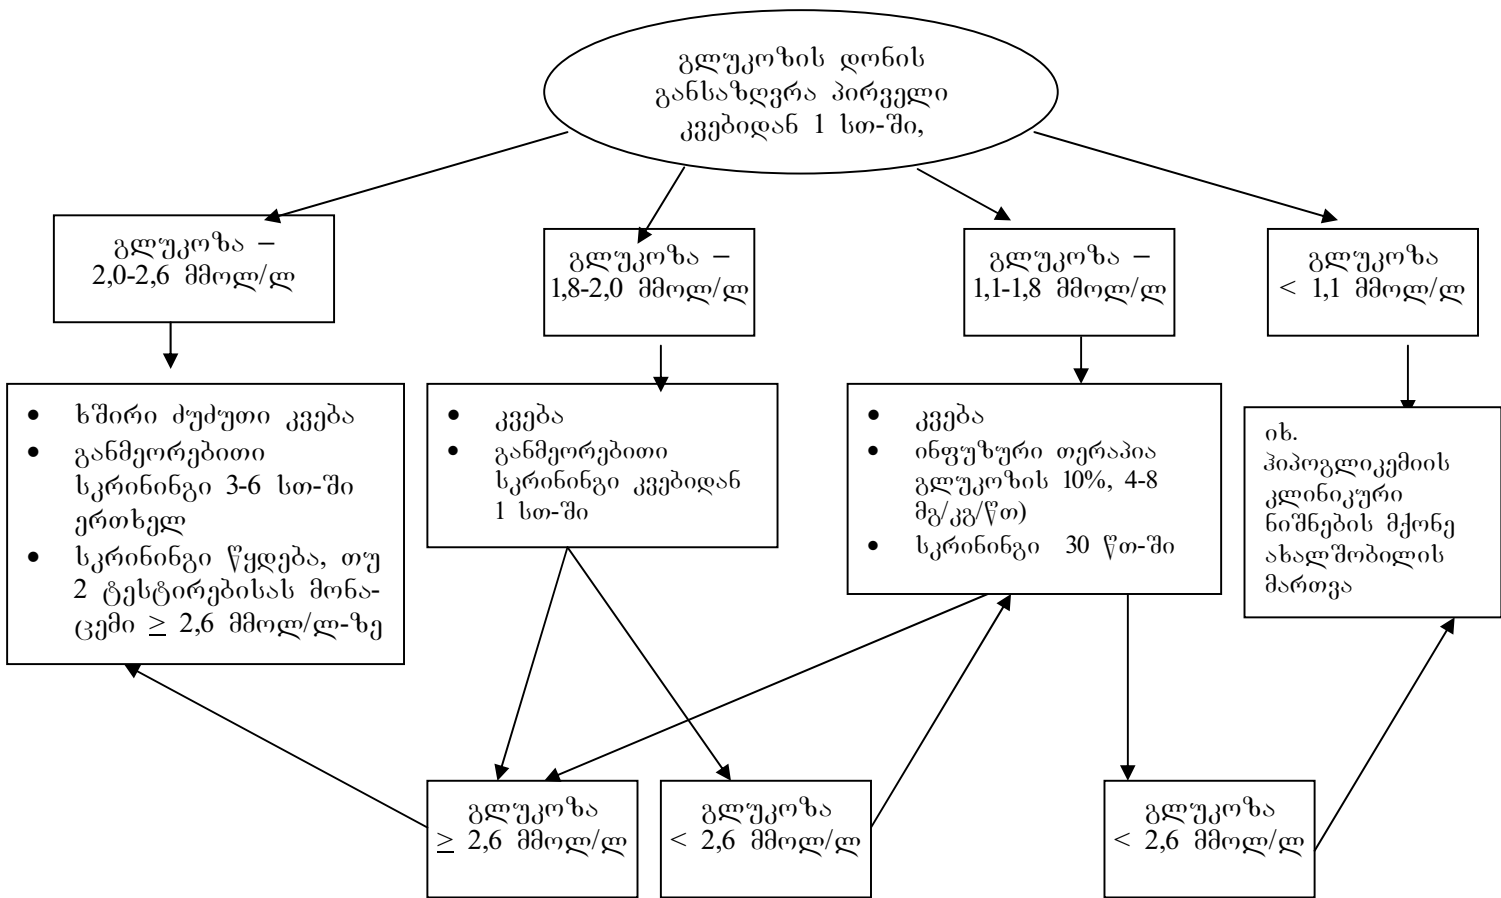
გლუკოზის დონის განსაზღვრა პირველი კვებიდან 1 სთ-ში,

გლუკოზა – 2,0-2,6 მმოლ/ლ

გლუკოზა – 1,8-2,0 მმოლ/ლ

გლუკოზა – 1,1-1,8 მმოლ/ლ

გლუკოზა < 1,1 მმოლ/ლ

- ხშირი ძუძუთი კვება
- განმეორებითი სკრინინგი 3-6 სთ-ში ერთხელ
- სკრინინგი წყდება, თუ 2 ტესტირებისას მონაცემი $\geq$ 2,6 მმოლ/ლ-ზე

- კვება
- განმეორებითი სკრინინგი კვებიდან 1 სთ-ში

- კვება
- ინფუზური თერაპია გლუკოზის 10%, 4-8 მგ/კგ/წთ)
- სკრინინგი 30 წთ-ში

იხ. ჰიპოგლიკემიის კლინიკური ნიშნების მქონე ახალშობილის მართვა

გლუკოზა $\geq$ 2,6 მმოლ/ლ

გლუკოზა < 2,6 მმოლ/ლ

გლუკოზა < 2,6 მმოლ/ლ